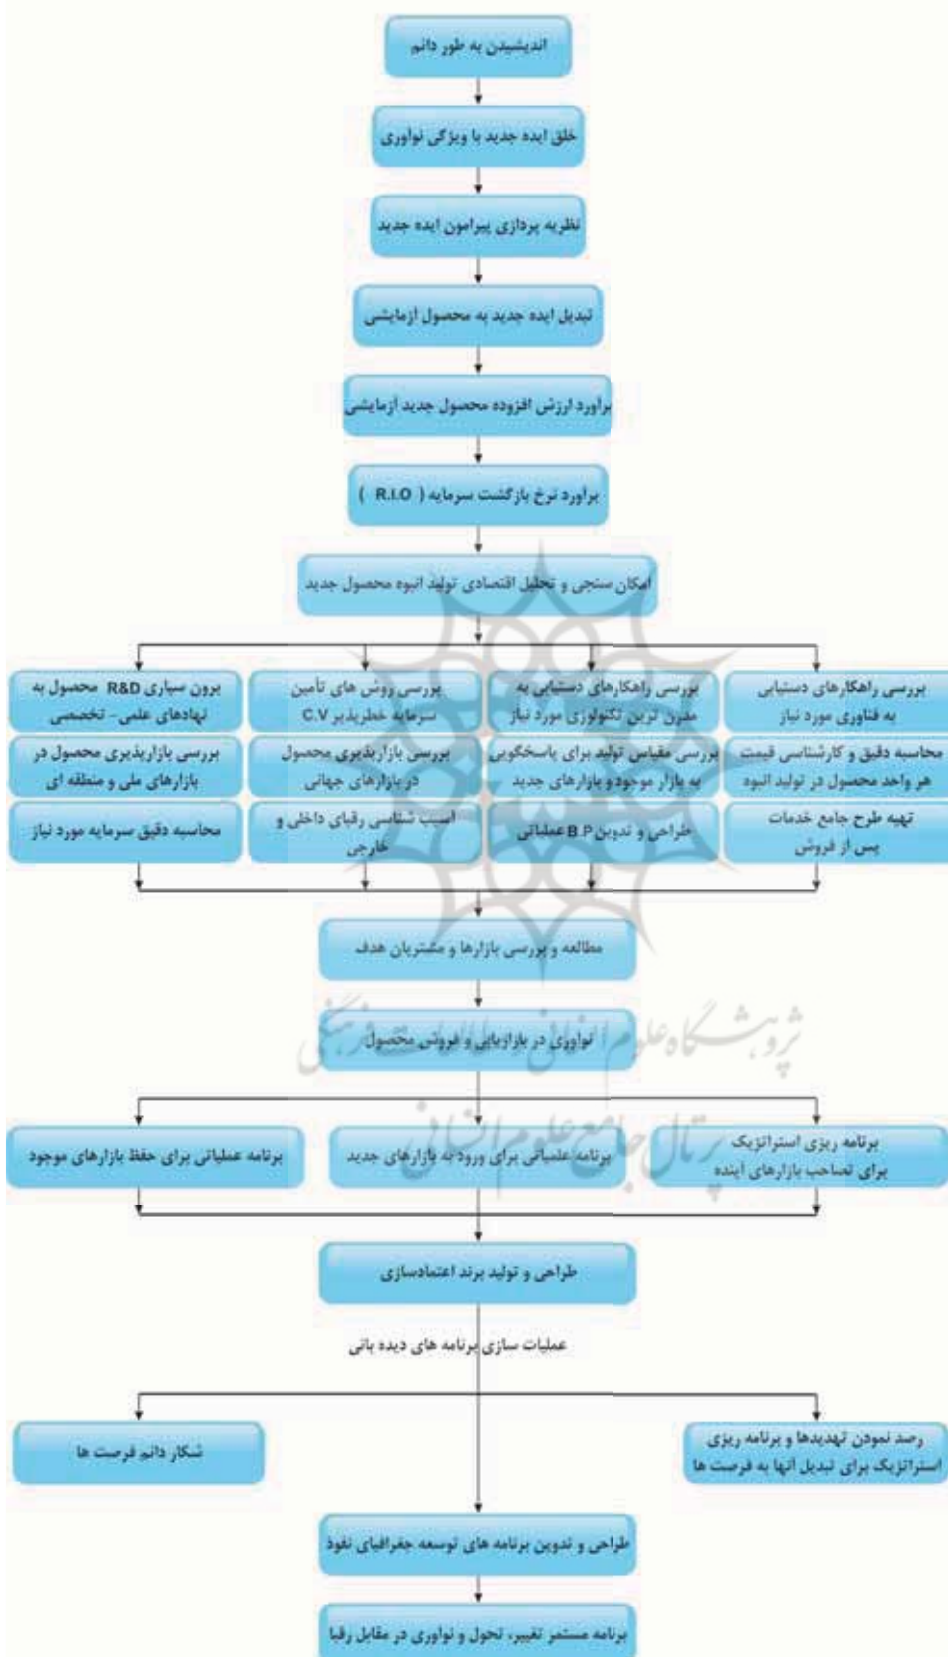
اندیشیدن به طور دائم

خلق ایده جدید با ویژگی نوآوری

نظریه پردازی پیرامون ایده جدید

تبدیل ایده جدید به محصول آزمایشی

براورد ارزش افزوده محصول جدید آزمایشی

براورد نرخ بازگشت سرمایه ( R.I.O )

امکان سنجی و تحلیل اقتصادی تولید انبوه محصول جدید

بررسی راهکارهای دستیابی به فناوری مورد نیاز

بررسی راهکارهای دستیابی به مدرن ترین تکنولوژی مورد نیاز

بررسی روش های تأمین سرمایه خطرپذیر C.V

برون سپاری R&D محصول به نهادهای علمی - تخصصی

محاسبه دقیق و کارشناسی قیمت هر واحد محصول در تولید انبوه

بررسی مقیاس تولید برای پاسخگویی به بازار موجود و بازارهای جدید

بررسی بازارپذیری محصول در بازارهای جهانی

بررسی بازارپذیری محصول در بازارهای ملی و منطقه ای

تهیه طرح جامع خدمات پس از فروش

طراحی و تدوین B.P عملیاتی

آسیب شناسی رقبای داخلی و خارجی

محاسبه دقیق سرمایه مورد نیاز

مطالعه و بررسی بازارها و مشتریان هدف

نوآوری در بازاریابی و فروش محصول

برنامه ریزی استراتژیک برای تصاحب بازارهای آینده

برنامه عملیاتی برای ورود به بازارهای جدید

برنامه عملیاتی برای حفظ بازارهای موجود

طراحی و تولید برند اعتمادسازی

عملیات سازی برنامه های دیده بانی

رصد نمودن تهدیدها و برنامه ریزی استراتژیک برای تبدیل آنها به فرصت ها

شکار دائم فرصت ها

طراحی و تدوین برنامه های توسعه جغرافیای نفوذ

برنامه مستمر تغییر، تحول و نوآوری در مقابل رقبا

پژوهشگاه علوم انسانی و مطالعات فرهنگی
پرتال جامع علوم انسانی